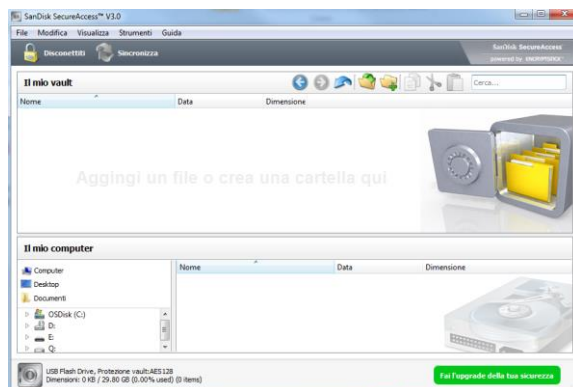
SanDisk SecureAccess™ V3.0

File Modifica Visualizza Strumenti Guida

Disconnetti Sincronizza

SanDisk SecureAccess powered by ENCRYPTSTICK

Il mio vault

Cerca...

| Nome | Data | Dimensione |
|---|---|---|

Aggingi un file o crea una cartella qui

Il mio computer

Computer
Desktop
Documenti
OSDisk (C:)
D:
E:
Q:

| Nome | Data | Dimensione |
|---|---|---|

USB Flash Drive, Protezione vault:AES 128
Dimensioni: 0 KB / 29.80 GB (0.00% used) (0 items)

Fai l'upgrade della tua sicurezza